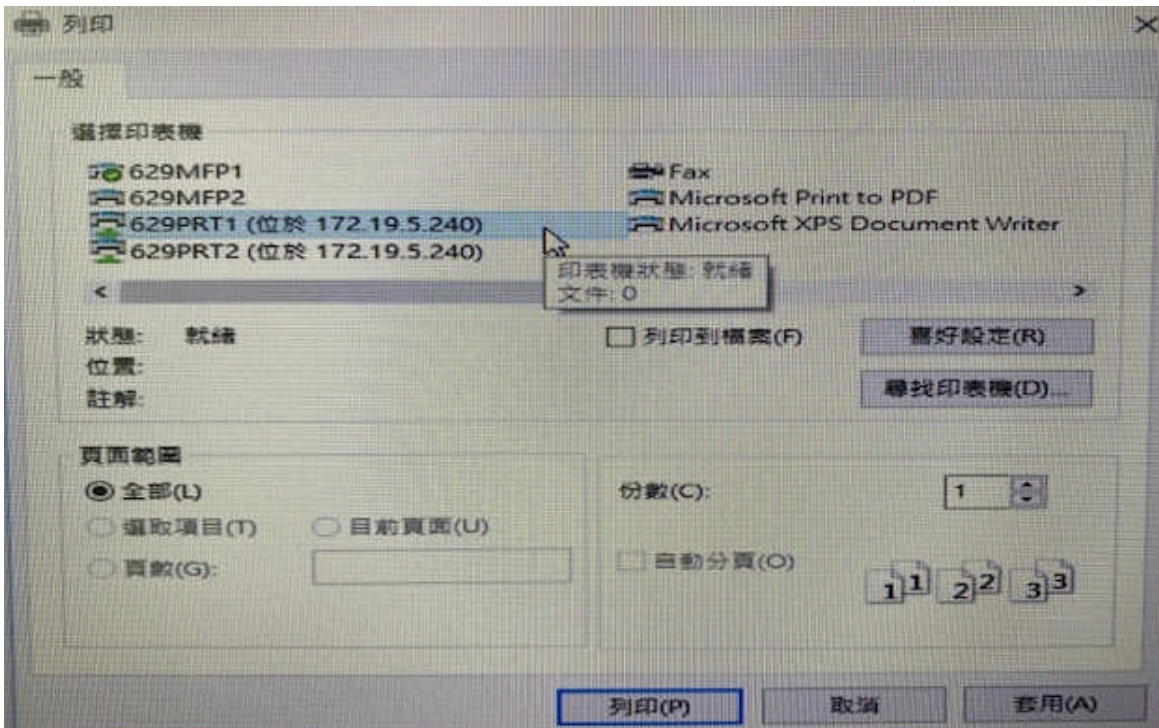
列印

一般

選擇印表機

629MFP1
629MFP2
629PRT1 (位於 172.19.5.240)
629PRT2 (位於 172.19.5.240)
Fax
Microsoft Print to PDF
Microsoft XPS Document Writer

印表機狀態: 就緒
文件: 0

狀態: 就緒
位置:
註解:

列印到檔案(F)

喜好設定(R)

尋找印表機(D)...

頁面範圍

全部(L)
選取項目(T)
目前頁面(U)
頁數(G):

份數(C): 1

自動分頁(O)

1 1 2 2 3 3

列印(P)
取消
套用(A)